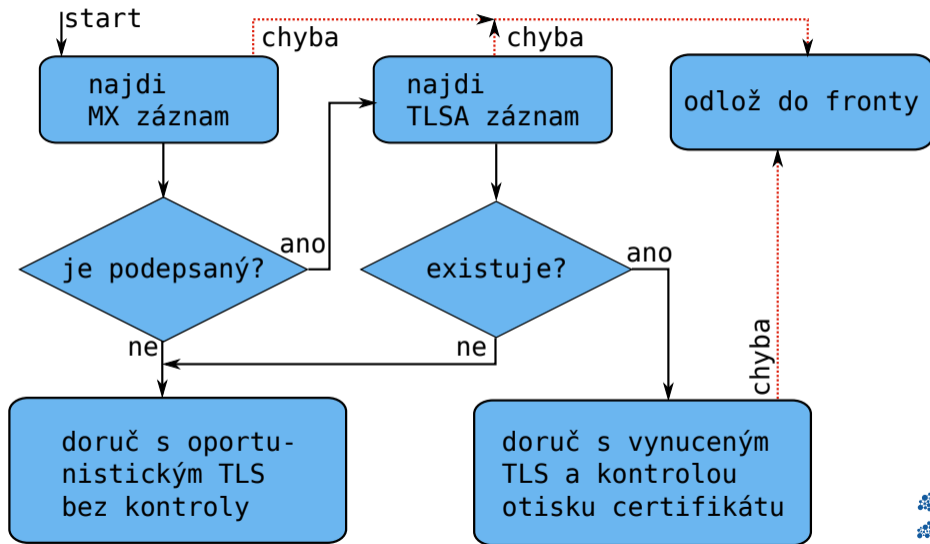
start

chyba

chyba

najdi MX záznam

najdi TLSA záznam

odlož do fronty

ano

je podepsaný?

existuje?

ano

ne

ne

chyba

doruč s oportunistickým TLS bez kontroly

doruč s vynuceným TLS a kontrolou otisku certifikátu